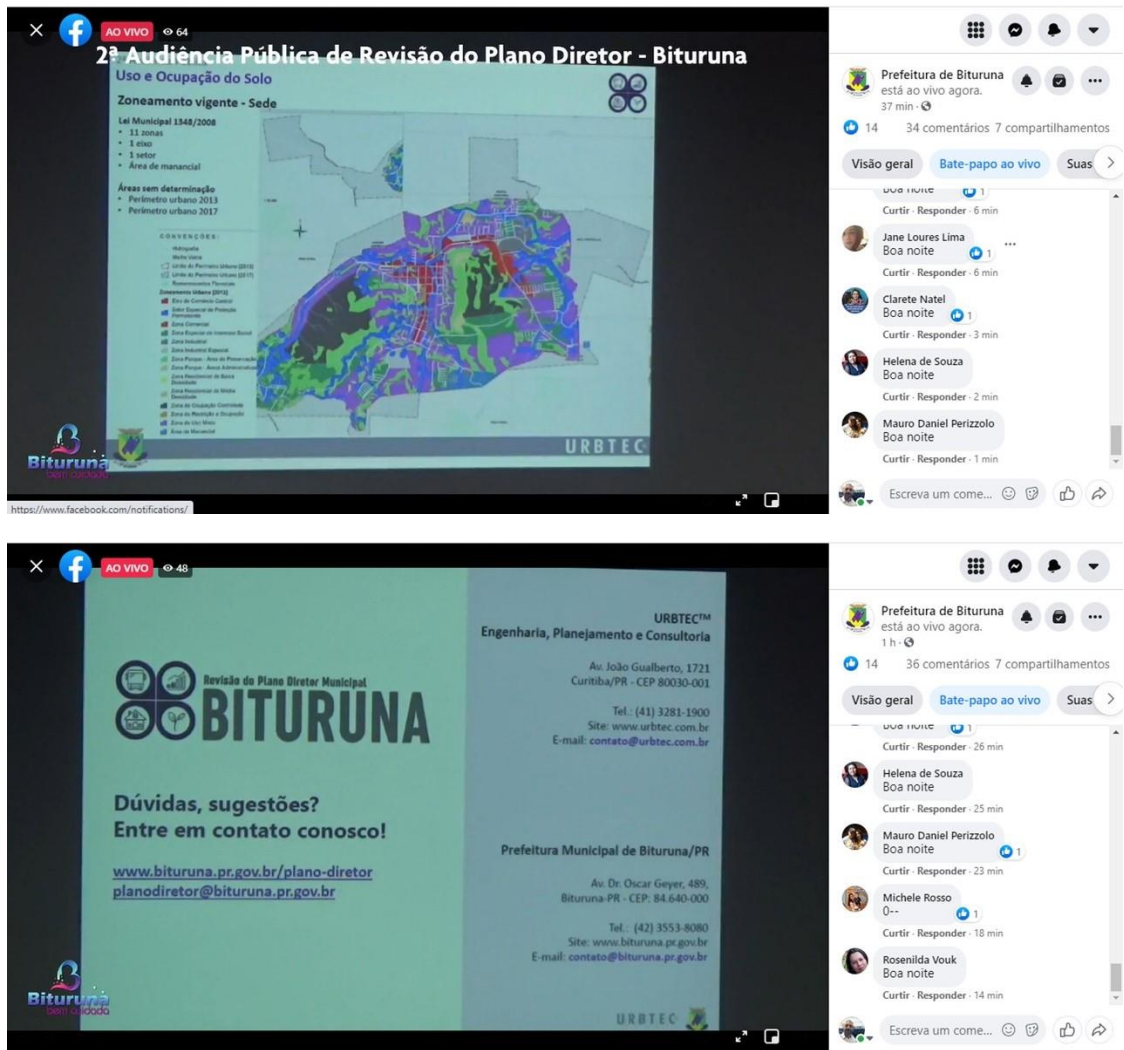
AO VIVO 64

2ª Audiência Pública de Revisão do Plano Diretor - Bituruna

Uso e Ocupação do Solo

Zoneamento vigente - Sede

Lei Municipal 1348/2008
• 11 zonas
• 1 eixo
• 1 setor
• Área de manancial

Áreas sem determinação
• Perímetro urbano 2013
• Perímetro urbano 2017

CONVENÇÕES:

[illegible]

URBTEC

Bituruna
bem cuidada

https://www.facebook.com/notifications/

Prefeitura de Bituruna
está ao vivo agora.
37 min

14 34 comentários 7 compartilhamentos

Visão geral Bate-papo ao vivo Suas

Boa noite 1
Curtir · Responder · 6 min

Jane Loures Lima
Boa noite 1
Curtir · Responder · 6 min

Clarete Natel
Boa noite 1
Curtir · Responder · 3 min

Helena de Souza
Boa noite
Curtir · Responder · 2 min

Mauro Daniel Perizzolo
Boa noite
Curtir · Responder · 1 min

Escreva um come...

AO VIVO 48

Revisão do Plano Diretor Municipal
BITURUNA

Dúvidas, sugestões?
Entre em contato conosco!

www.bituruna.pr.gov.br/plano-diretor
planodiretor@bituruna.pr.gov.br

URBTEC™
Engenharia, Planejamento e Consultoria

Av. João Gualberto, 1721
Curitiba/PR - CEP 80030-001

Tel.: (41) 3281-1900
Site: www.urbtec.com.br
E-mail: contato@urbtec.com.br

Prefeitura Municipal de Bituruna/PR

Av. Dr. Oscar Geyer, 489,
Bituruna-PR - CEP: 84.640-000

Tel.: (42) 3553-8080
Site: www.bituruna.pr.gov.br
E-mail: contato@bituruna.pr.gov.br

URBTEC

Bituruna
bem cuidada

Prefeitura de Bituruna
está ao vivo agora.
1 h

14 36 comentários 7 compartilhamentos

Visão geral Bate-papo ao vivo Suas

Boa noite 1
Curtir · Responder · 26 min

Helena de Souza
Boa noite
Curtir · Responder · 25 min

Mauro Daniel Perizzolo
Boa noite 1
Curtir · Responder · 23 min

Michele Rosso
0-- 1
Curtir · Responder · 18 min

Rosenilda Vouk
Boa noite
Curtir · Responder · 14 min

Escreva um come...